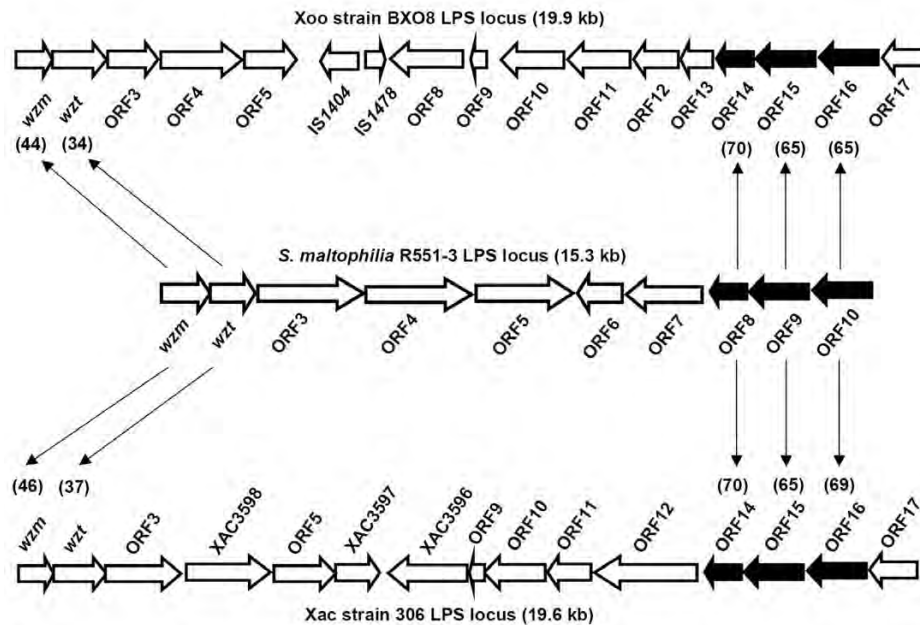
Xoo strain BXO8 LPS locus (19.9 kb)

wzm wzt ORF3 ORF4 ORF5 IS1404 IS1478 ORF8 ORF9 ORF10 ORF11 ORF12 ORF13 ORF14 ORF15 ORF16 ORF17

(44) (34) (70) (65) (65)

S. maltophilia R551-3 LPS locus (15.3 kb)

wzm wzt ORF3 ORF4 ORF5 ORF6 ORF7 ORF8 ORF9 ORF10

(46) (37) (70) (65) (69)

wzm wzt ORF3 XAC3598 ORF5 XAC3597 XAC3596 ORF9 ORF10 ORF11 ORF12 ORF14 ORF15 ORF16 ORF17

Xac strain 306 LPS locus (19.6 kb)